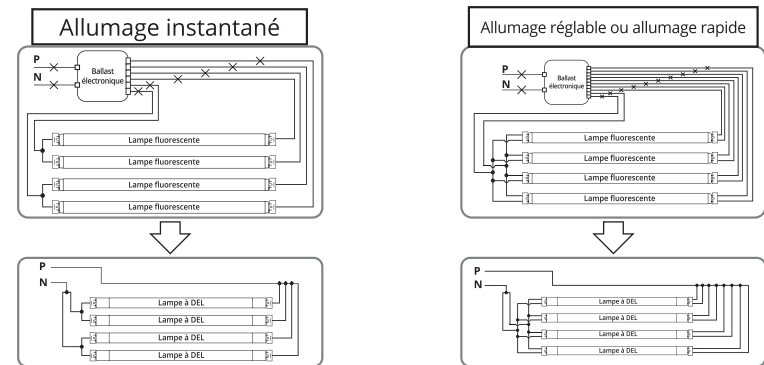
Allumage instantané

P
N
Ballast électronique

Lampe fluorescente
Lampe fluorescente
Lampe fluorescente
Lampe fluorescente

P
N

Lampe à DEL
Lampe à DEL
Lampe à DEL
Lampe à DEL

Allumage réglable ou allumage rapide

P
N
Ballast électronique

Lampe fluorescente
Lampe fluorescente
Lampe fluorescente
Lampe fluorescente

P
N

Lampe à DEL
Lampe à DEL
Lampe à DEL
Lampe à DEL